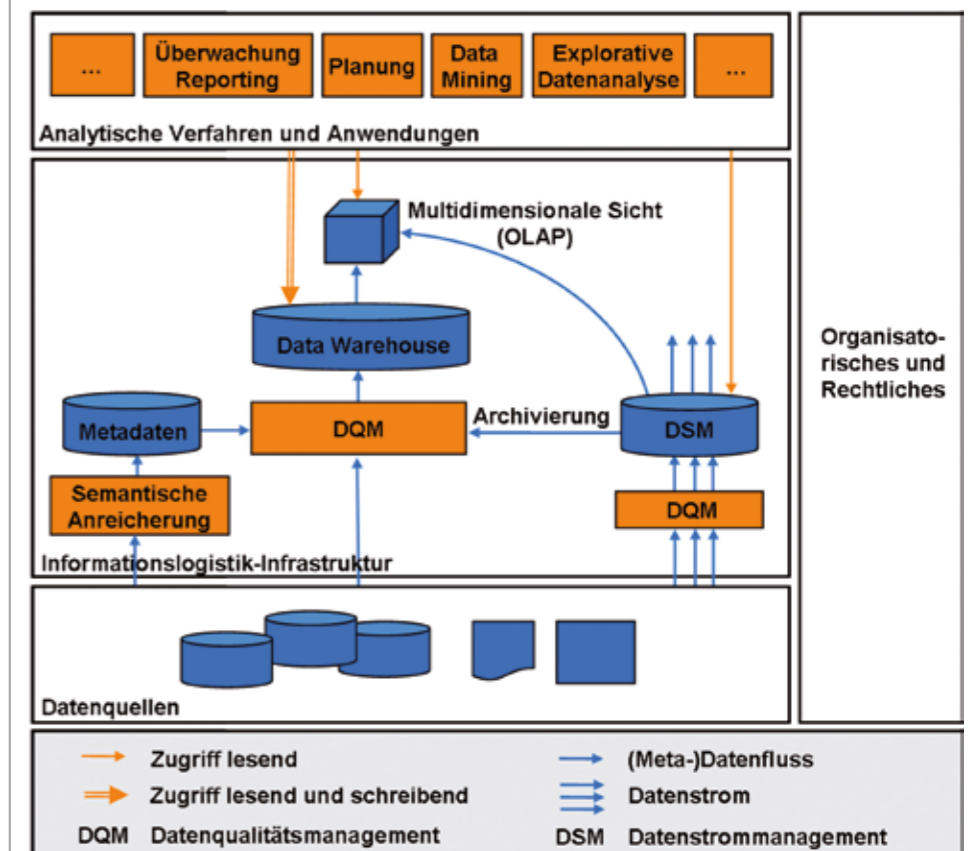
...

Überwachung Reporting

Planung

Data Mining

Explorative Datenanalyse

...

Analytische Verfahren und Anwendungen

Multidimensionale Sicht (OLAP)

Data Warehouse

Metadaten

DQM

Archivierung

DSM

Semantische Anreicherung

DQM

Informationslogistik-Infrastruktur

Datenquellen

Organisatorisches und Rechtliches

Zugriff lesend

(Meta-)Datenfluss

Zugriff lesend und schreibend

Datenstrom

DQM Datenqualitätsmanagement

DSM Datenstrommanagement